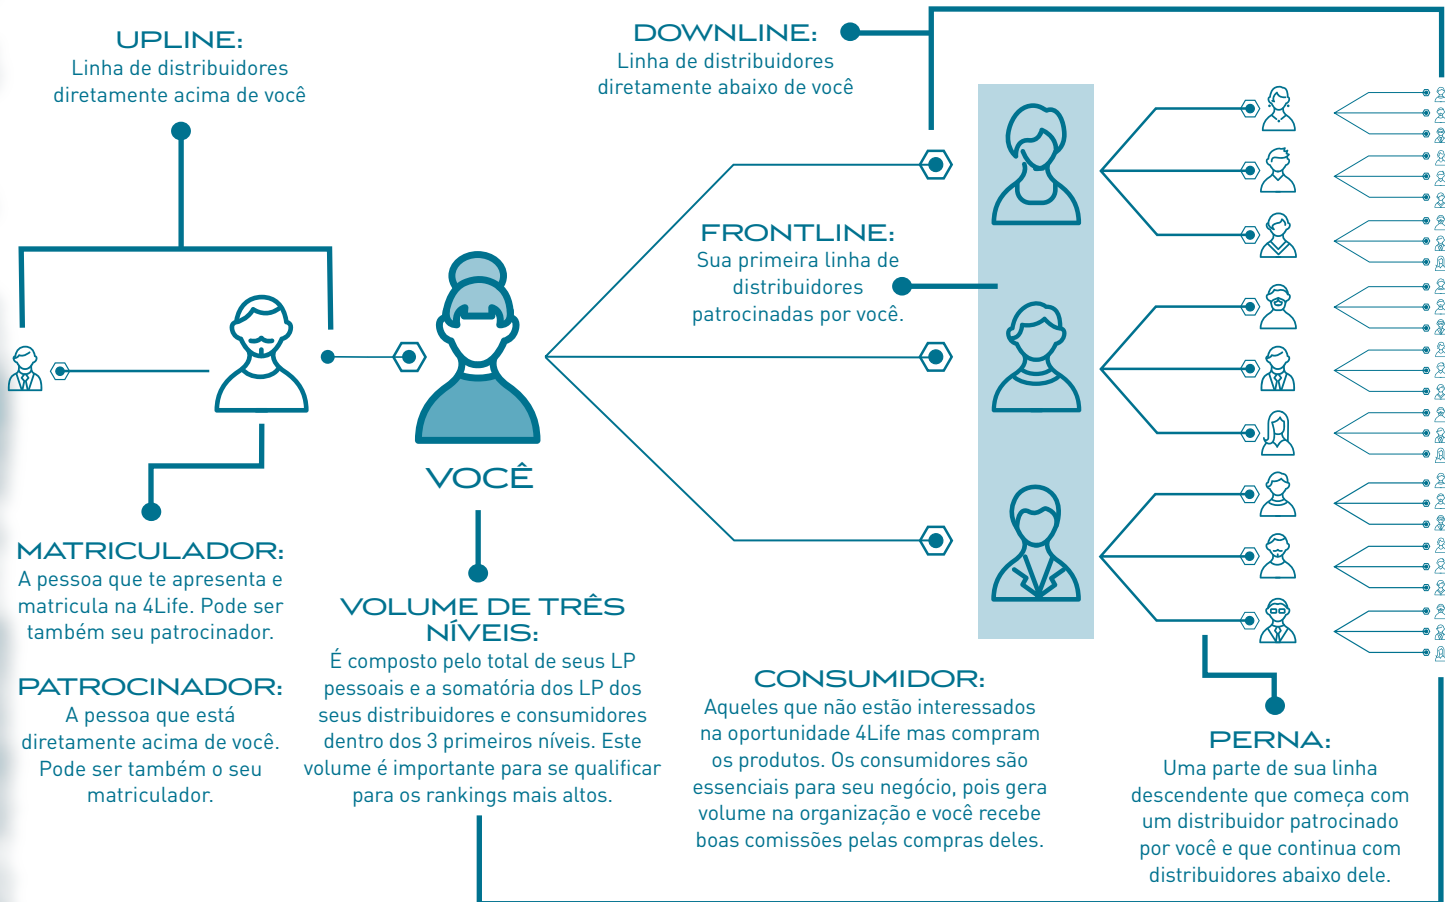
UPLINE:
Linha de distribuidores diretamente acima de você

DOWNLINE:
Linha de distribuidores diretamente abaixo de você

FRONTLINE:
Sua primeira linha de distribuidores patrocinadas por você.

VOCÊ

MATRICULADOR:
A pessoa que te apresenta e matricula na 4Life. Pode ser também seu patrocinador.

PATROCINADOR:
A pessoa que está diretamente acima de você. Pode ser também o seu matriculador.

VOLUME DE TRÊS NÍVEIS:
É composto pelo total de seus LP pessoais e a somatória dos LP dos seus distribuidores e consumidores dentro dos 3 primeiros níveis. Este volume é importante para se qualificar para os rankings mais altos.

CONSUMIDOR:
Aqueles que não estão interessados na oportunidade 4Life mas compram os produtos. Os consumidores são essenciais para seu negócio, pois gera volume na organização e você recebe boas comissões pelas compras deles.

PERNA:
Uma parte de sua linha descendente que começa com um distribuidor patrocinado por você e que continua com distribuidores abaixo dele.